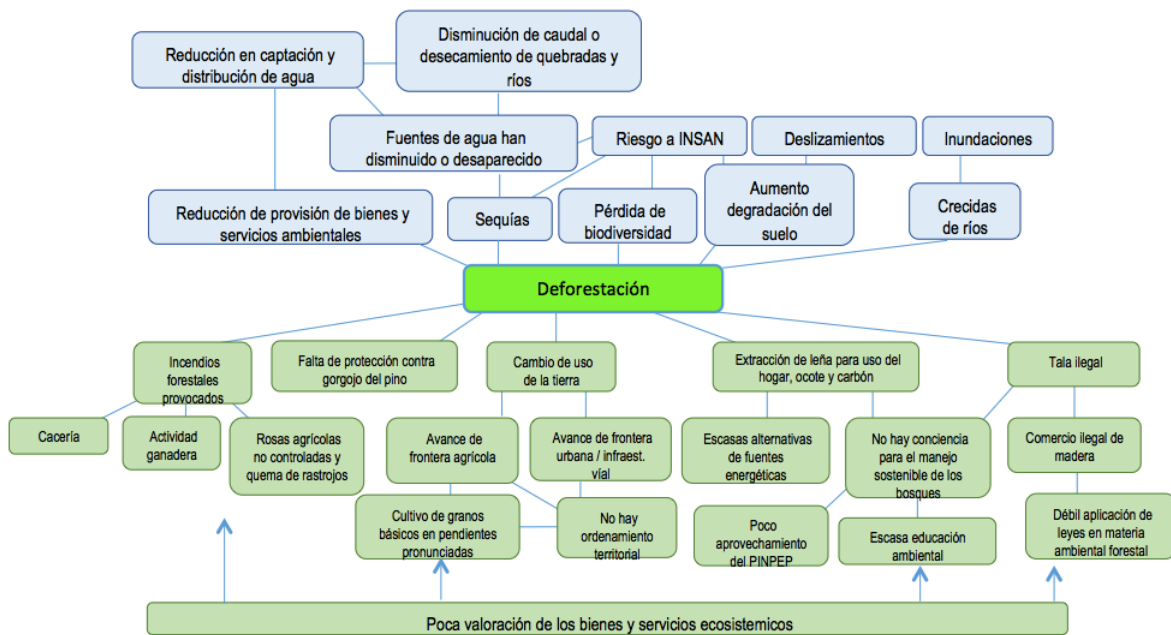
Reducción en captación y distribución de agua

Disminución de caudal o desecamiento de quebradas y ríos

Fuentes de agua han disminuido o desaparecido

Riesgo a INSAN

Deslizamientos

Inundaciones

Reducción de provisión de bienes y servicios ambientales

Sequías

Pérdida de biodiversidad

Aumento degradación del suelo

Crecidas de ríos

Deforestación

Incendios forestales provocados

Falta de protección contra gorgojo del pino

Cambio de uso de la tierra

Extracción de leña para uso del hogar, ocote y carbón

Tala ilegal

Cacería

Actividad ganadera

Rosas agrícolas no controladas y quema de rastrojos

Avance de frontera agrícola

Avance de frontera urbana / infraest. vial

Escasas alternativas de fuentes energéticas

No hay conciencia para el manejo sostenible de los bosques

Comercio ilegal de madera

Cultivo de granos básicos en pendientes pronunciadas

No hay ordenamiento territorial

Poco aprovechamiento del PINPEP

Escasa educación ambiental

Débil aplicación de leyes en materia ambiental forestal

Poca valoración de los bienes y servicios ecosistemicos